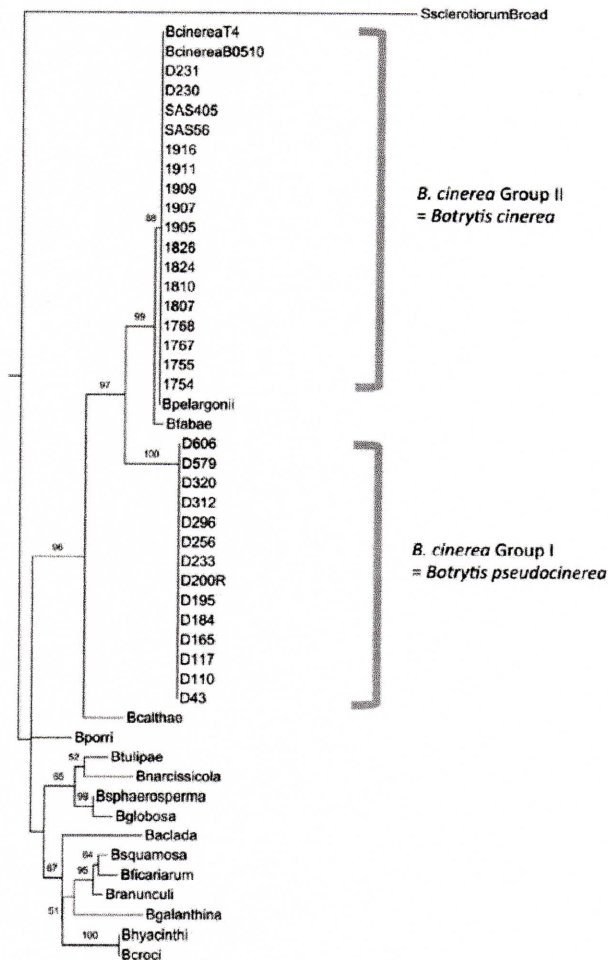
SsclerotiorumBroad

BcinereaT4
BcinereaB0510
D231
D230
SAS405
SAS56
1916
1911
1909
1907
1905
1826
1824
1810
1807
1768
1767
1755
1754
Bpelargonii
Bfabae

88
99
97

B. cinerea Group II
= Botrytis cinerea

100
D606
D579
D320
D312
D296
D256
D233
D200R
D195
D184
D165
D117
D110
D43

96

B. cinerea Group I
= Botrytis pseudocinerea

Bcalthae
Bporri
52
Btulipae
Bnarcissicola
65
98
Bsphaerosperma
Bglobosa
Baclada
84
Bsquamosa
95
Bficariarum
87
Branunculi
Bgalanthina
51
100
Bhyacinthi
Bcroci